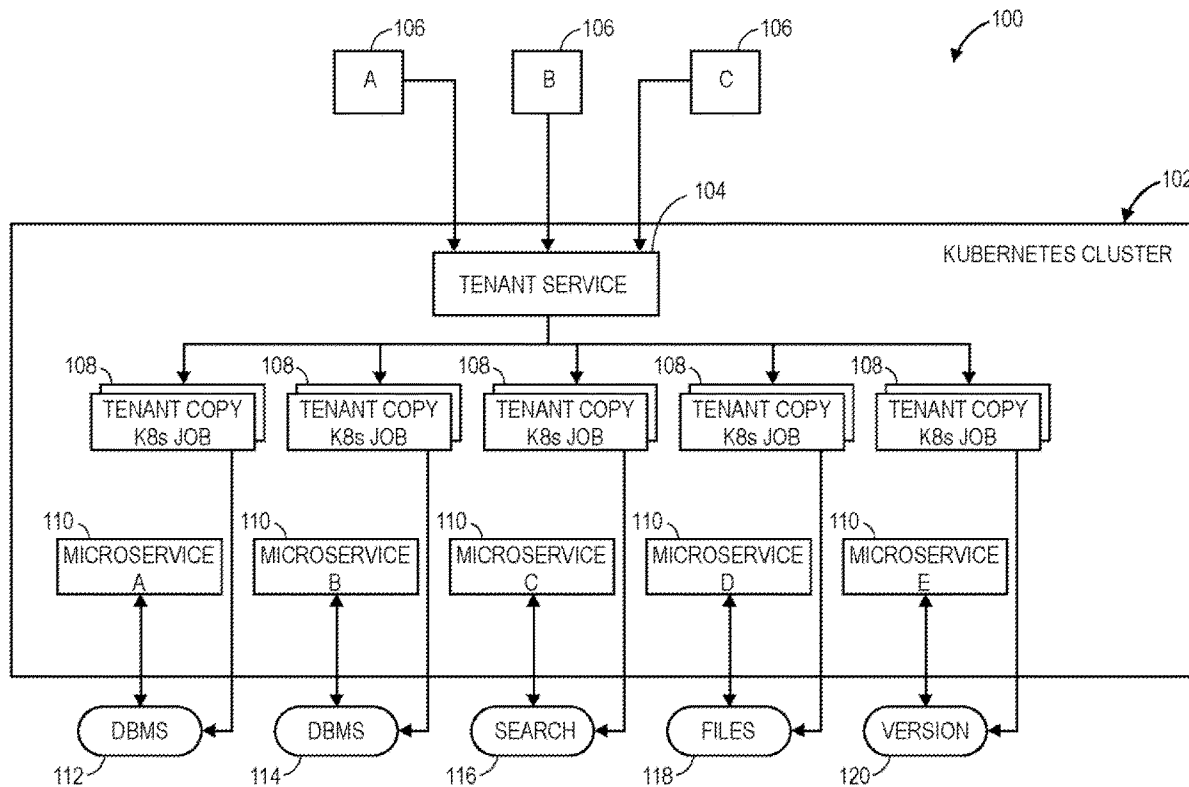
106
A
106
B
106
C
100
102
104
KUBERNETES CLUSTER
TENANT SERVICE
108
TENANT COPY K8s JOB
108
TENANT COPY K8s JOB
108
TENANT COPY K8s JOB
108
TENANT COPY K8s JOB
108
TENANT COPY K8s JOB
110
MICROSERVICE A
110
MICROSERVICE B
110
MICROSERVICE C
110
MICROSERVICE D
110
MICROSERVICE E
DBMS
112
DBMS
114
SEARCH
116
FILES
118
VERSION
120